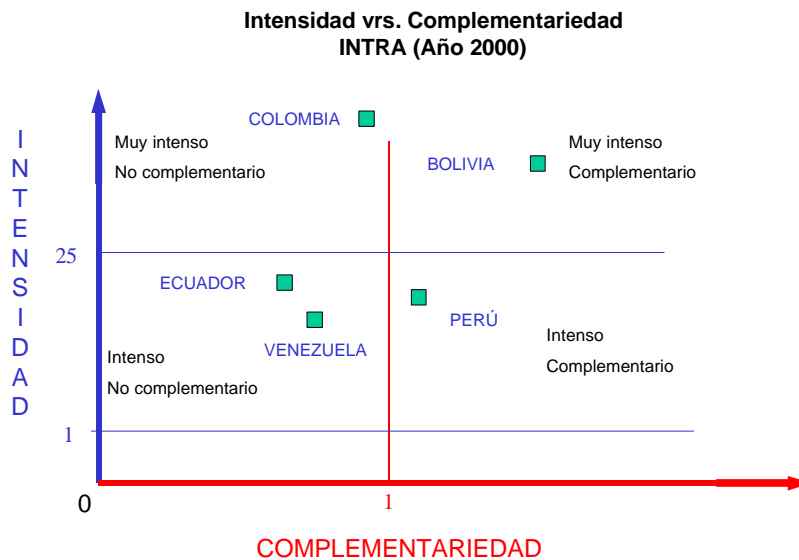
Intensidad vrs. Complementariedad
INTRA (Año 2000)

INTENSIDAD

COLOMBIA

Muy intenso
No complementario

BOLIVIA

Muy intenso
Complementario

25

ECUADOR

VENEZUELA

PERÚ

Intenso
No complementario

Intenso
Complementario

1

0

1

COMPLEMENTARIEDAD